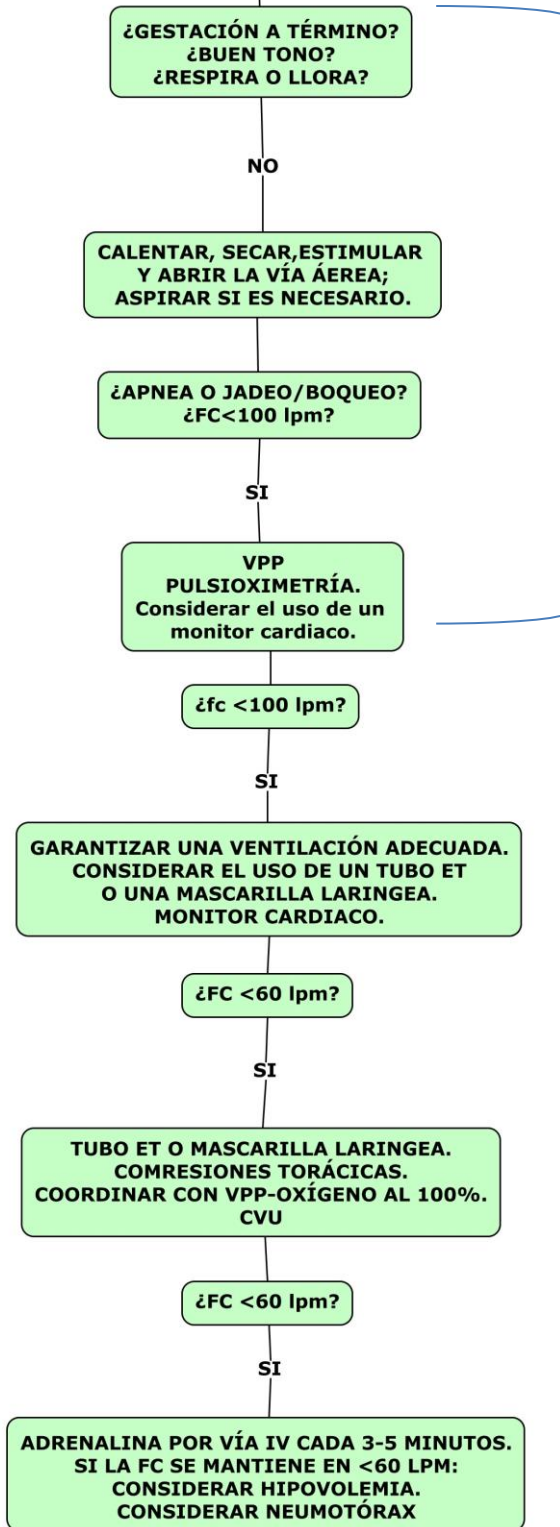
¿GESTACIÓN A TÉRMINO?
¿BUEN TONO?
¿RESPIRA O LLORA?

NO

CALENTAR, SECAR,ESTIMULAR Y ABRIR LA VÍA ÁEREA; ASPIRAR SI ES NECESARIO.

¿APNEA O JADEO/BOQUEO?
¿FC<100 lpm?

SI

VPP
PULSIOXIMETRÍA.
Considerar el uso de un monitor cardiaco.

¿fc <100 lpm?

SI

GARANTIZAR UNA VENTILACIÓN ADECUADA.
CONSIDERAR EL USO DE UN TUBO ET O UNA MASCARILLA LARINGEA.
MONITOR CARDIACO.

¿FC <60 lpm?

SI

TUBO ET O MASCARILLA LARINGEA.
COMRESIONES TORÁCICAS.
COORDINAR CON VPP-OXÍGENO AL 100%.
CVU

¿FC <60 lpm?

SI

ADRENALINA POR VÍA IV CADA 3-5 MINUTOS.
SI LA FC SE MANTIENE EN <60 LPM:
CONSIDERAR HIPOVOLEMIA.
CONSIDERAR NEUMOTÓRAX